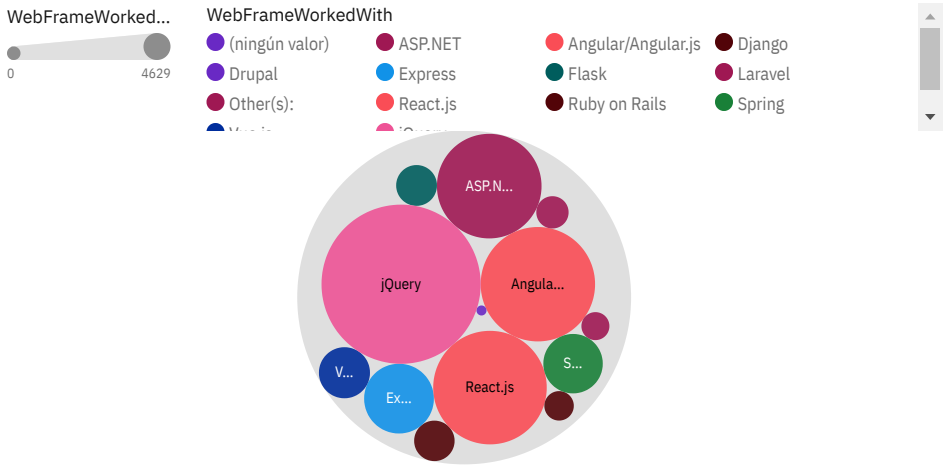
WebFrameWorked...

0 4629

WebFrameWorkedWith

(ningún valor)
ASP.NET
Angular/Angular.js
Django
Drupal
Express
Flask
Laravel
Other(s):
React.js
Ruby on Rails
Spring
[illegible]
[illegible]

ASP.N...
jQuery
Angula...
V...
Ex...
React.js
S...